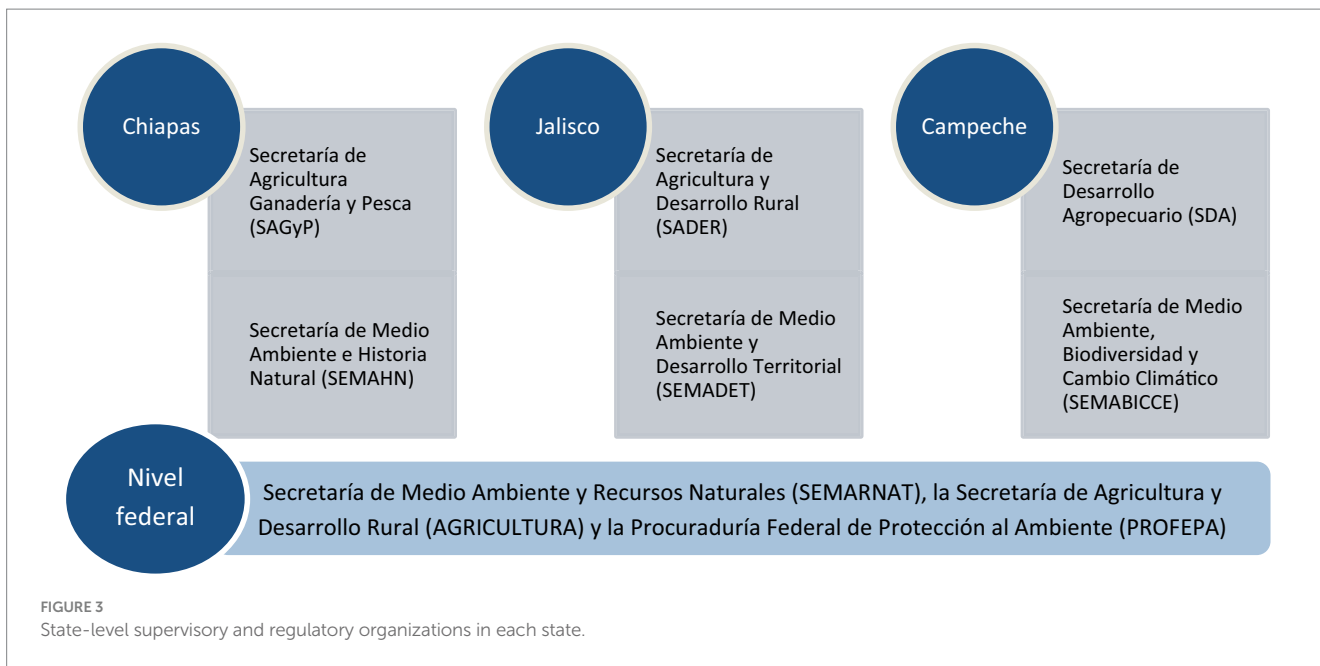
Chiapas

Secretaría de Agricultura Ganadería y Pesca (SAGyP)

Secretaría de Medio Ambiente e Historia Natural (SEMAHN)

Jalisco

Secretaría de Agricultura y Desarrollo Rural (SADER)

Secretaría de Medio Ambiente y Desarrollo Territorial (SEMADET)

Campeche

Secretaría de Desarrollo Agropecuario (SDA)

Secretaría de Medio Ambiente, Biodiversidad y Cambio Climático (SEMABICCE)

Nivel federal

Secretaría de Medio Ambiente y Recursos Naturales (SEMARNAT), la Secretaría de Agricultura y Desarrollo Rural (AGRICULTURA) y la Procuraduría Federal de Protección al Ambiente (PROFEPA)

FIGURE 3
State-level supervisory and regulatory organizations in each state.